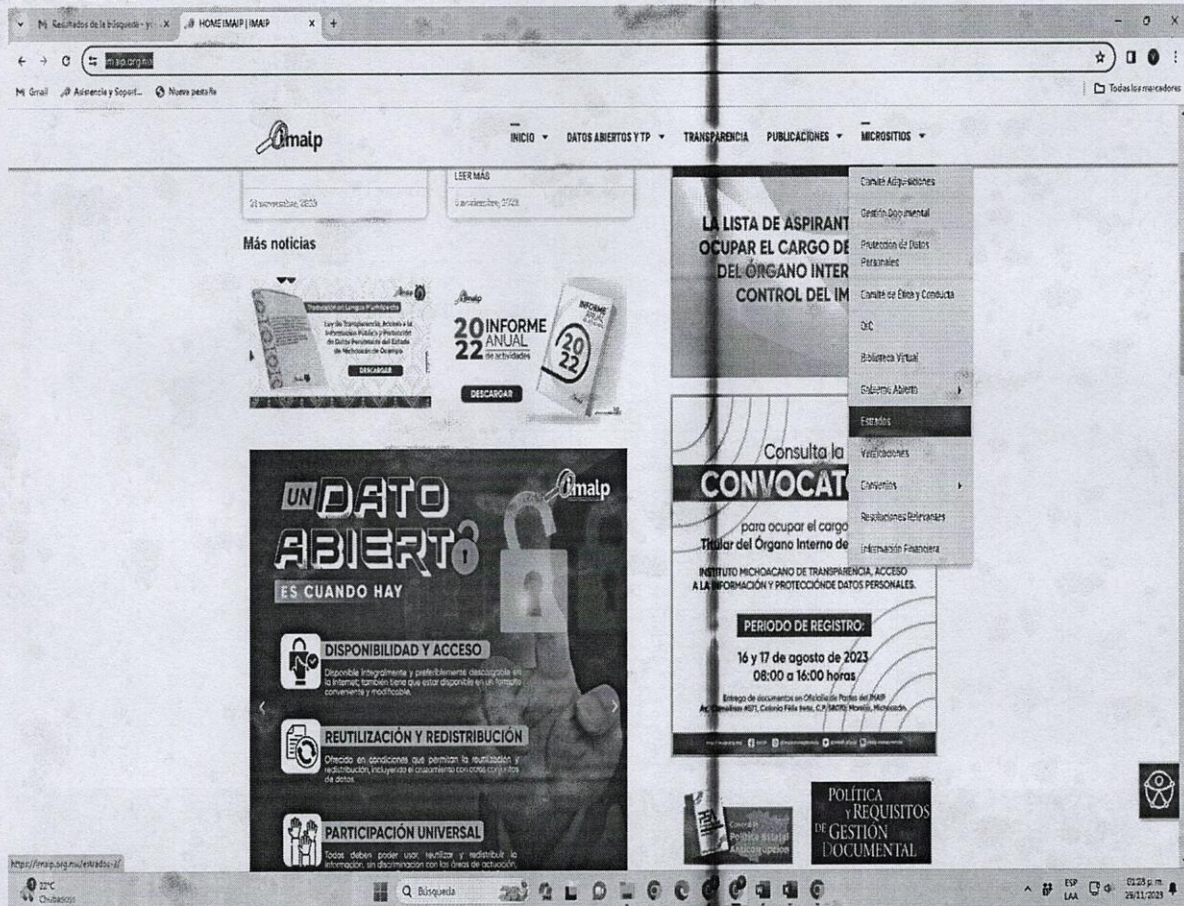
Resultados de la búsqueda - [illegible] HOME IMAIP | IMAIP

imaip.org.mx

Gmail Asistencia y Soport... Nueva pestaña Todos los marcadores

imaip

INICIO DATOS ABIERTOS Y TP TRANSPARENCIA PUBLICACIONES MICROSITIOS

LEER MÁS

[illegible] noviembre, 2023 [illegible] noviembre, 2023

Más noticias

Traducción en Lengua P'urhépecha

Ley de Transparencia, Acceso a la Información Pública y Protección de Datos Personales del Estado de Michoacán de Ocampo

DESCARGAR

imaip

2022 INFORME ANUAL de actividades

DESCARGAR

INFORME ANUAL 2022

UN DATO ABIERTO ES CUANDO HAY

imaip

DISPONIBILIDAD Y ACCESO

Disponible íntegramente y preferiblemente descargable en la internet; también tiene que estar disponible en un formato conveniente y modificable.

REUTILIZACIÓN Y REDISTRIBUCIÓN

Ofrecido en condiciones que permitan la reutilización y redistribución, incluyendo el cruzamiento con otros conjuntos de datos.

PARTICIPACIÓN UNIVERSAL

Todos deben poder usar, reutilizar y redistribuir la información, sin discriminación con las áreas de actuación.

LA LISTA DE ASPIRANT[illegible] OCUPAR EL CARGO DE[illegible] DEL ÓRGANO INTER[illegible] CONTROL DEL IM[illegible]

Comité Adquisiciones
Gestión Documental
Protección de Datos Personales
Comité de Ética y Conducta
OIC
Biblioteca Virtual
Gobierno Abierto
Estrados
Verificaciones
Convenios
Resoluciones Relevantes
Información Financiera

Consulta la CONVOCAT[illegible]

para ocupar el cargo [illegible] Titular del Órgano Interno de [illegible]

INSTITUTO MICHOACANO DE TRANSPARENCIA, ACCESO A LA INFORMACIÓN Y PROTECCIÓNDE DATOS PERSONALES.

PERIODO DE REGISTRO:

16 y 17 de agosto de 2023
08:00 a 16:00 horas

Entrega de documentos en Oficialía de Partes del IMAIP
Av. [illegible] #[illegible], Colonia Félix Ireta, C.P. 58070, Morelia, Michoacán.

Política Estatal Anticorrupción

POLÍTICA Y REQUISITOS DE GESTIÓN DOCUMENTAL

https://imaip.org.mx/estrados-2/

22°C Chubascos

Búsqueda

ESP LAA 01:23 p. m. 29/11/2023